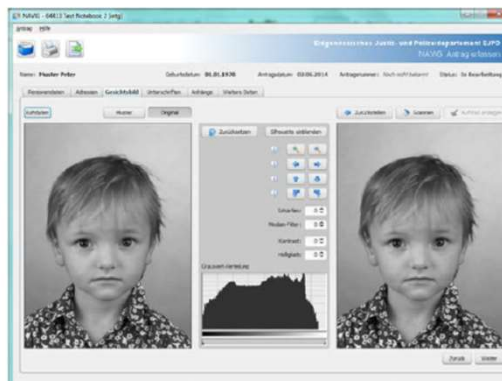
NAVIG - 04813 Test Reisebüro 2 (adg)

Eintrag Hilfe

Eidgenössisches Justiz- und Polizeidepartement EJPD
NAVIG Antrag erfassen

Name: Muster Peter Geburtsdatum: 01.01.1970 Antragsdatum: 03.06.2014 Antragsnummer: Noch nicht bekannt Status: In Bearbeitung

Personendaten | Adressen | Gesichtsbild | Unterschriften | Anhänge | Weitere Daten

Aufnahme | Muster | Original

Zurücksetzen | Silhouette einblenden

Zurücksetzen | Scannen | Aufnahme übernehmen

Schärfen: 0
Median Filter: 0
Kontrast: 0
Helligkeit: 0

Grauwert-Verteilung

Zurück | Weiter